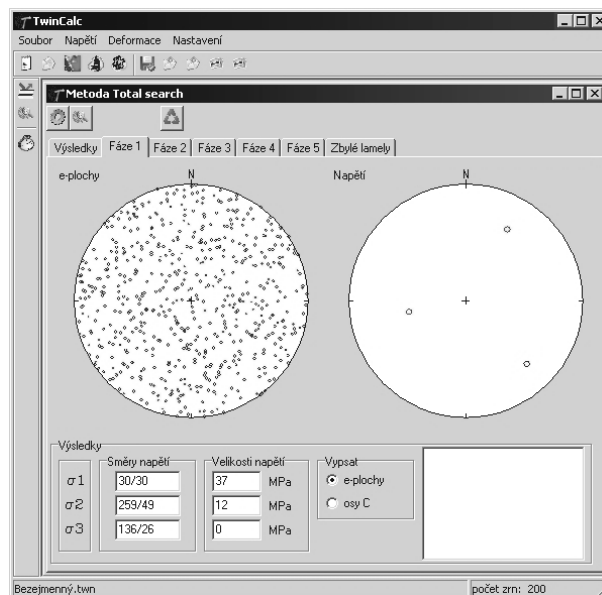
TwinCalc

Soubor Napětí Deformace Nastavení

Metoda Total search

Výsledky | Fáze 1 | Fáze 2 | Fáze 3 | Fáze 4 | Fáze 5 | Zbylé lamely

e-plochy

N

Napětí

N

Výsledky

Směry napětí

Velikosti napětí

Vypsat

$\sigma 1$ 30/30 37 MPa

$\sigma 2$ 259/49 12 MPa

$\sigma 3$ 136/26 0 MPa

e-plochy

osy C

Bezejmenný.twn

počet zrn: 200